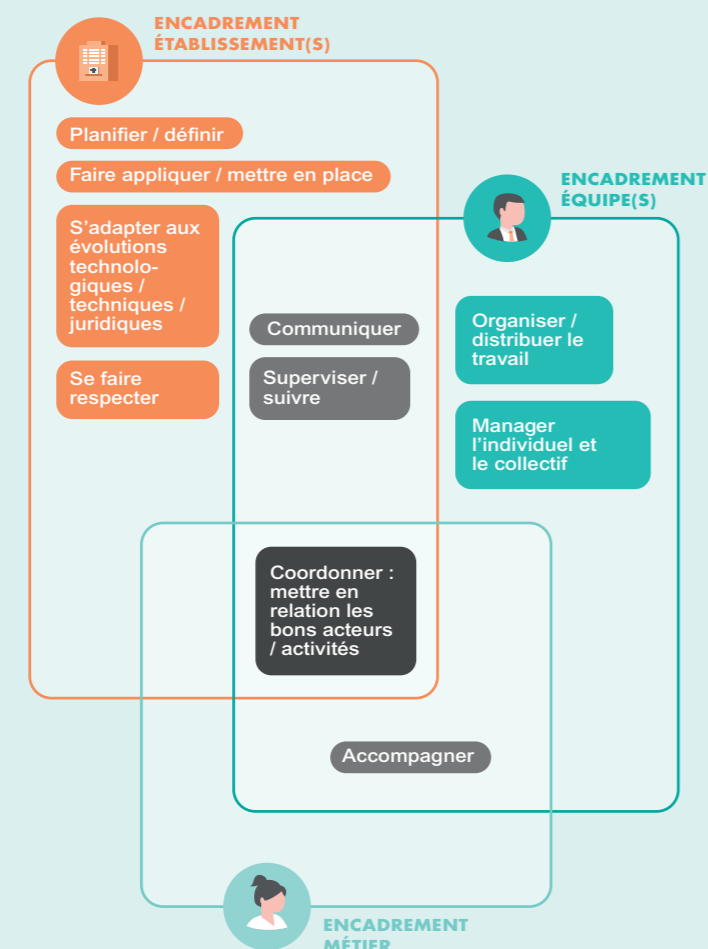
ENCADREMENT ÉTABLISSEMENT(S)

Planifier / définir

Faire appliquer / mettre en place

S'adapter aux évolutions technologiques / techniques / juridiques

Se faire respecter

ENCADREMENT ÉQUIPE(S)

Communiquer

Superviser / suivre

Organiser / distribuer le travail

Manager l'individuel et le collectif

Coordonner : mettre en relation les bons acteurs / activités

Accompagner

ENCADREMENT MÉTIER